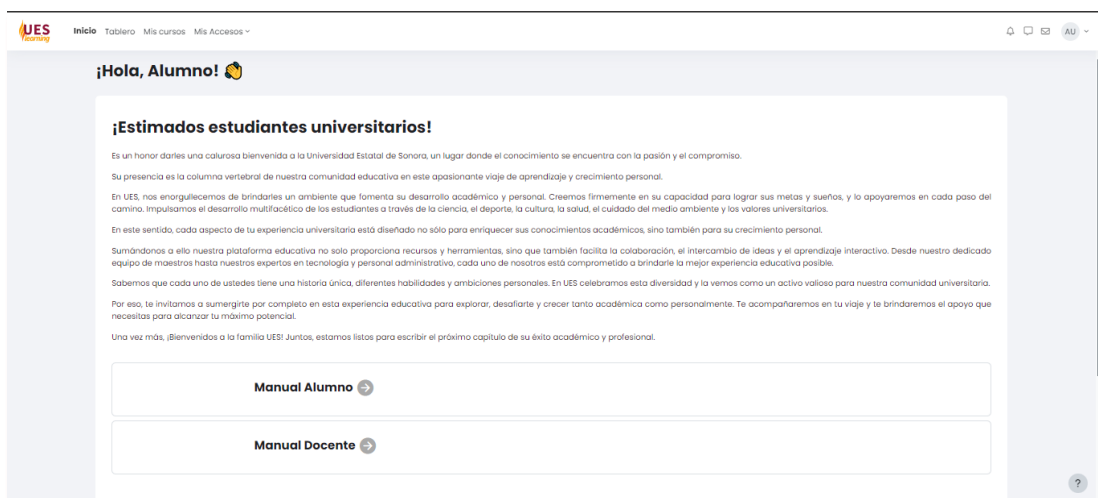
UES Learning

Inicio Tablero Mis cursos Mis Accesos

AU

¡Hola, Alumno! 👋

¡Estimados estudiantes universitarios!

Es un honor darles una calurosa bienvenida a la Universidad Estatal de Sonora, un lugar donde el conocimiento se encuentra con la pasión y el compromiso.

Su presencia es la columna vertebral de nuestra comunidad educativa en este apasionante viaje de aprendizaje y crecimiento personal.

En UES, nos enorgullecemos de brindarles un ambiente que fomenta su desarrollo académico y personal. Creemos firmemente en su capacidad para lograr sus metas y sueños, y lo apoyaremos en cada paso del camino. Impulsamos el desarrollo multifacético de los estudiantes a través de la ciencia, el deporte, la cultura, la salud, el cuidado del medio ambiente y los valores universitarios.

En este sentido, cada aspecto de tu experiencia universitaria está diseñado no sólo para enriquecer sus conocimientos académicos, sino también para su crecimiento personal.

Sumándonos a ello nuestra plataforma educativa no solo proporciona recursos y herramientas, sino que también facilita la colaboración, el intercambio de ideas y el aprendizaje interactivo. Desde nuestro dedicado equipo de maestros hasta nuestros expertos en tecnología y personal administrativo, cada uno de nosotros está comprometido a brindarle la mejor experiencia educativa posible.

Sabemos que cada uno de ustedes tiene una historia única, diferentes habilidades y ambiciones personales. En UES celebramos esta diversidad y la vemos como un activo valioso para nuestra comunidad universitaria.

Por eso, te invitamos a sumergirte por completo en esta experiencia educativa para explorar, desafiarte y crecer tanto académica como personalmente. Te acompañaremos en tu viaje y te brindaremos el apoyo que necesitas para alcanzar tu máximo potencial.

Una vez más, ¡Bienvenidos a la familia UES! Juntos, estamos listos para escribir el próximo capítulo de su éxito académico y profesional.

Manual Alumno

Manual Docente

?